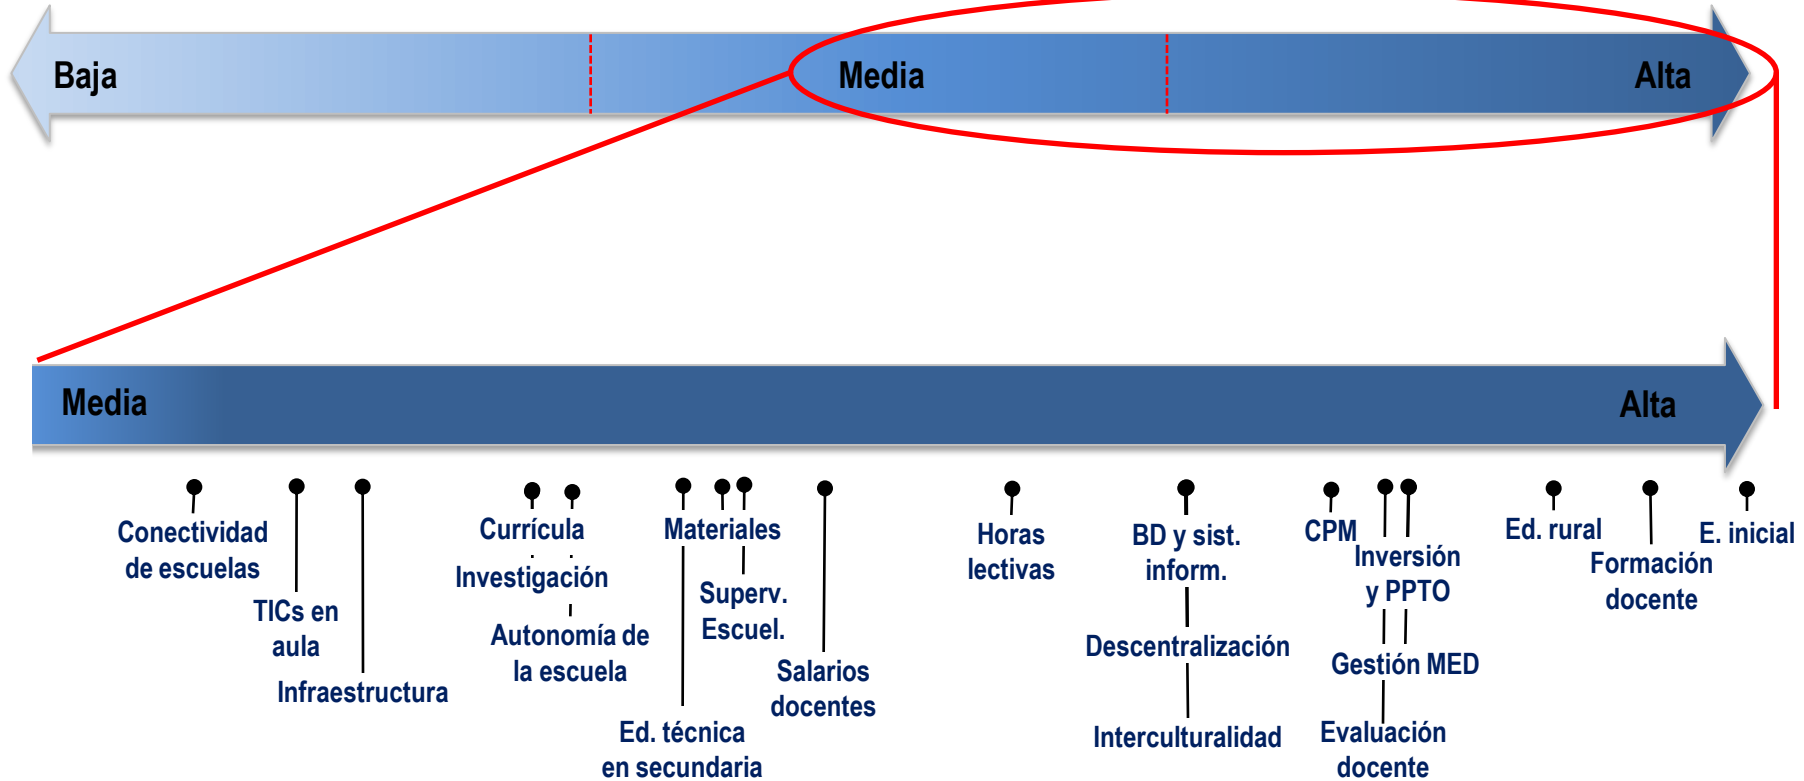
Baja

Media

Alta

Media

Alta

Conectividad de escuelas

TICs en aula

Infraestructura

Currícula

Investigación

Autonomía de la escuela

Materiales

Superv. Escuel.

Ed. técnica en secundaria

Salarios docentes

Horas lectivas

BD y sist. inform.

Descentralización

Interculturalidad

CPM

Inversión y PPTO

Gestión MED

Evaluación docente

Ed. rural

Formación docente

E. inicial